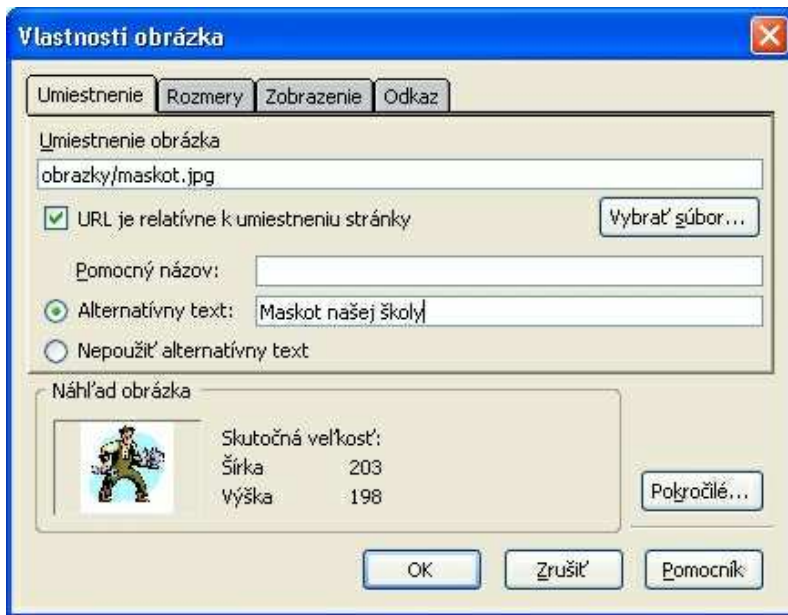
Vlastnosti obrázka

Umiestnenie | Rozmery | Zobrazenie | Odkaz

Umiestnenie obrázka
obrazky/maskot.jpg
URL je relatívne k umiestneniu stránky
Vybrať súbor...
Pomocný názov:
Alternatívny text: Maskot našej školy
Nepoužiť alternatívny text

Náhľad obrázka
Skutočná veľkosť:
Šírka 203
Výška 198
Pokročilé...

OK
Zrušiť
Pomocník